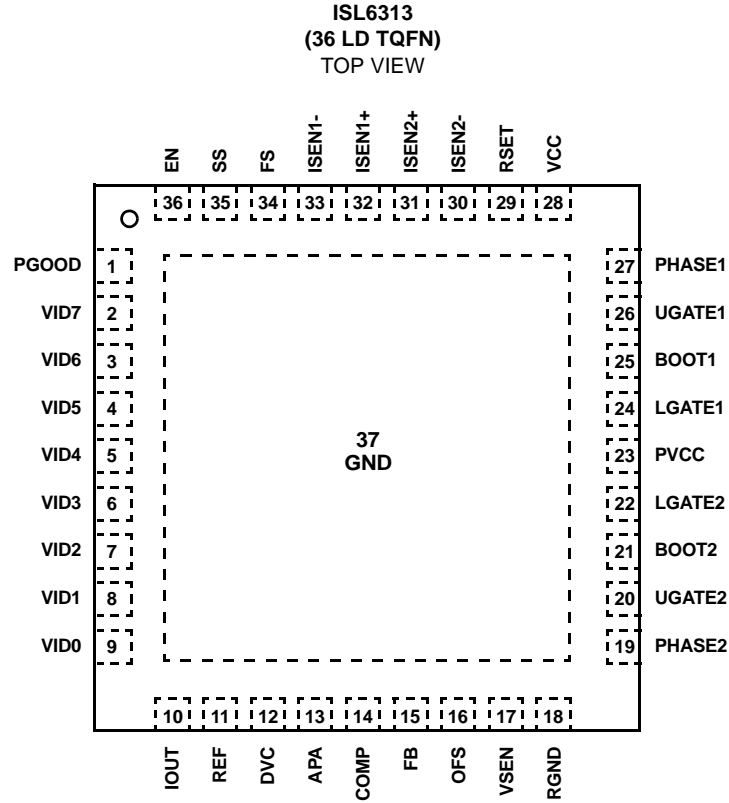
ISL6313
(36 LD TQFN)
TOP VIEW

EN SS FS ISEN1- ISEN1+ ISEN2+ ISEN2- RSET VCC

36 35 34 33 32 31 30 29 28

PGOOD 1
VID7 2
VID6 3
VID5 4
VID4 5
VID3 6
VID2 7
VID1 8
VID0 9

27 PHASE1
26 UGATE1
25 BOOT1
24 LGATE1
23 PVCC
22 LGATE2
21 BOOT2
20 UGATE2
19 PHASE2

37
GND

10 11 12 13 14 15 16 17 18

IOUT REF DVC APA COMP FB OFS VSEN RGND